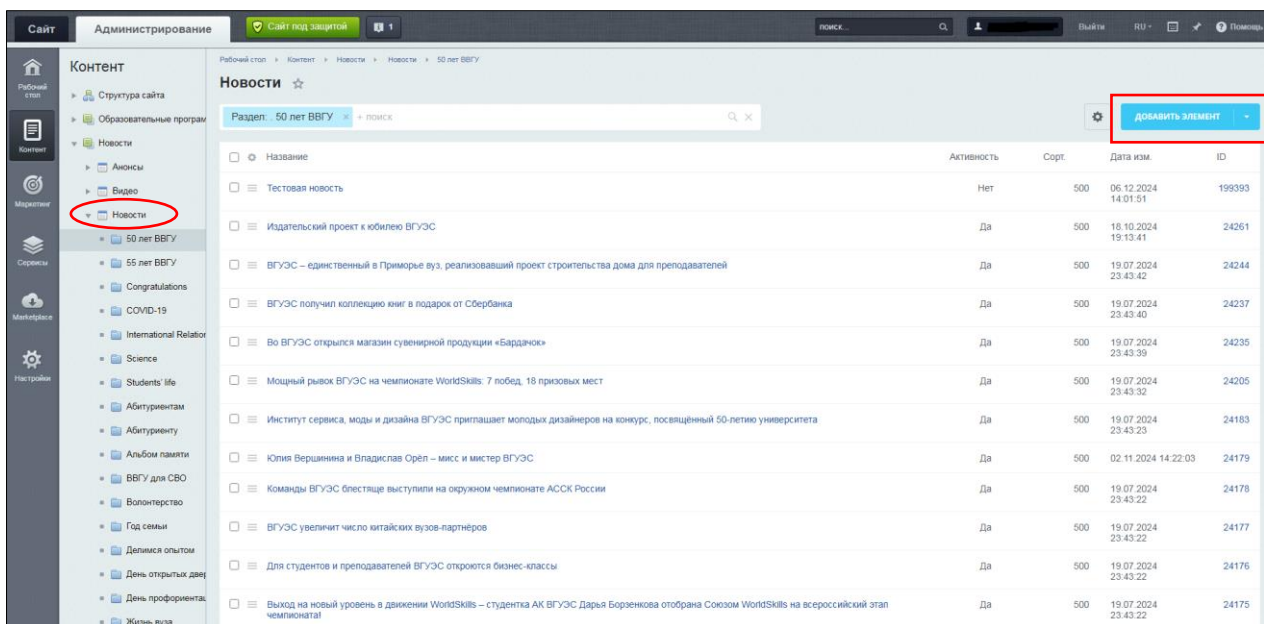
Сайт Администрирование Сайт под защитой 1 поиск... Выйти RU Помощь

Рабочий стол
Контент
Маркетинг
Сервисы
Marketplace
Настройки

Контент
Структура сайта
Образовательные програм
Новости
Анонсы
Видео
Новости
50 лет ВВГУ
55 лет ВВГУ
Congratulations
COVID-19
International Relatio
Science
Students' life
Абитуриентам
Абитуриенту
Альбом памяти
ВВГУ для СВО
Волонтерство
Год семьи
Делимся опытом
День открытых двер
День профориента
Жизнь вуза

Рабочий стол › Контент › Новости › Новости › 50 лет ВВГУ

Новости

Раздел: 50 лет ВВГУ × + поиск

ДОБАВИТЬ ЭЛЕМЕНТ

| Название | Активность | Сорт. | Дата изм. | ID |
|---|---|---|---|---|
| Тестовая новость | Нет | 500 | 06.12.2024 14:01:51 | 199393 |
| Издательский проект к юбилею ВГУЭС | Да | 500 | 18.10.2024 19:13:41 | 24261 |
| ВГУЭС – единственный в Приморье вуз, реализовавший проект строительства дома для преподавателей | Да | 500 | 19.07.2024 23:43:42 | 24244 |
| ВГУЭС получил коллекцию книг в подарок от Сбербанка | Да | 500 | 19.07.2024 23:43:40 | 24237 |
| Во ВГУЭС открылся магазин сувенирной продукции «Бардачок» | Да | 500 | 19.07.2024 23:43:39 | 24235 |
| Мощный рывок ВГУЭС на чемпионате WorldSkills: 7 побед, 18 призовых мест | Да | 500 | 19.07.2024 23:43:32 | 24205 |
| Институт сервиса, моды и дизайна ВГУЭС приглашает молодых дизайнеров на конкурс, посвящённый 50-летию университета | Да | 500 | 19.07.2024 23:43:23 | 24183 |
| Юлия Вершинина и Владислав Орёл – мисс и мистер ВГУЭС | Да | 500 | 02.11.2024 14:22:03 | 24179 |
| Команды ВГУЭС блестяще выступили на окружном чемпионате АССК России | Да | 500 | 19.07.2024 23:43:22 | 24178 |
| ВГУЭС увеличит число китайских вузов-партнёров | Да | 500 | 19.07.2024 23:43:22 | 24177 |
| Для студентов и преподавателей ВГУЭС откроются бизнес-классы | Да | 500 | 19.07.2024 23:43:22 | 24176 |
| Выход на новый уровень в движении WorldSkills – студентка АК ВГУЭС Дарья Борзенкова отобрана Союзом WorldSkills на всероссийский этап чемпионата! | Да | 500 | 19.07.2024 23:43:22 | 24175 |